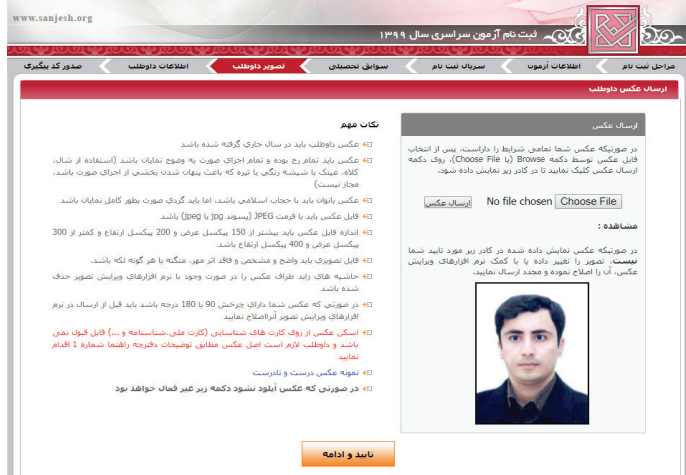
www.sanjesh.org

ثبت نام آزمون سراسری سال ۱۳۹۹

مراحل ثبت نام | اطلاعات آزمون | سریال ثبت نام | سوابق تحصیلی | تصویر داوطلب | اطلاعات داوطلب | صدور کد پیگیری

ارسال عکس داوطلب

ارسال عکس

در صورتیکه عکس شما تمامی شرایط را داراست، پس از انتخاب فایل عکس توسط دکمه Browse (یا Choose File)، روی دکمه ارسال عکس کلیک نمایید تا در کادر زیر نمایش داده شود.

Choose File No file chosen ارسال عکس

مشاهده :

در صورتیکه عکس نمایش داده شده در کادر زیر مورد تایید شما نیست، تصویر را تغییر داده یا با کمک نرم افزارهای ویرایش عکس، آن را اصلاح نموده و مجدد ارسال نمایید.

نکات مهم

عکس داوطلب باید در سال جاری گرفته شده باشد.

عکس باید تمام رخ بوده و تمام اجزای صورت به وضوح نمایان باشد (استفاده از شال، کلاه، عینک با شیشه رنگی یا تیره که باعث پنهان شدن بخشی از اجزای صورت باشد، مجاز نیست)

عکس بانوان باید با حجاب اسلامی باشد، اما باید گردی صورت بطور کامل نمایان باشد.

فایل عکس باید با فرمت JPEG (پسوند jpg یا jpeg) باشد.

اندازه فایل عکس باید بیشتر از 150 پیکسل عرض و 200 پیکسل ارتفاع و کمتر از 300 پیکسل عرض و 400 پیکسل ارتفاع باشد.

فایل تصویری باید واضح و مشخص و فاقد اثر مهر، منگنه یا هر گونه لکه باشد.

حاشیه های زاید اطراف عکس را در صورت وجود با نرم افزارهای ویرایش تصویر حذف شده باشد.

در صورتی که عکس شما دارای چرخش 90 یا 180 درجه باشد باید قبل از ارسال در نرم افزارهای ویرایش تصویر آن‌ را اصلاح نمایید.

اسکن عکس از روی کارت های شناسایی (کارت ملی، شناسنامه و ...) قابل قبول نمی باشد و داوطلب لازم است اصل عکس مطابق توضیحات دفترچه راهنما شماره 1 اقدام نماید.

نمونه عکس درست و نادرست

در صورتی که عکس آپلود نشود دکمه زیر غیر فعال خواهد بود

تایید و ادامه